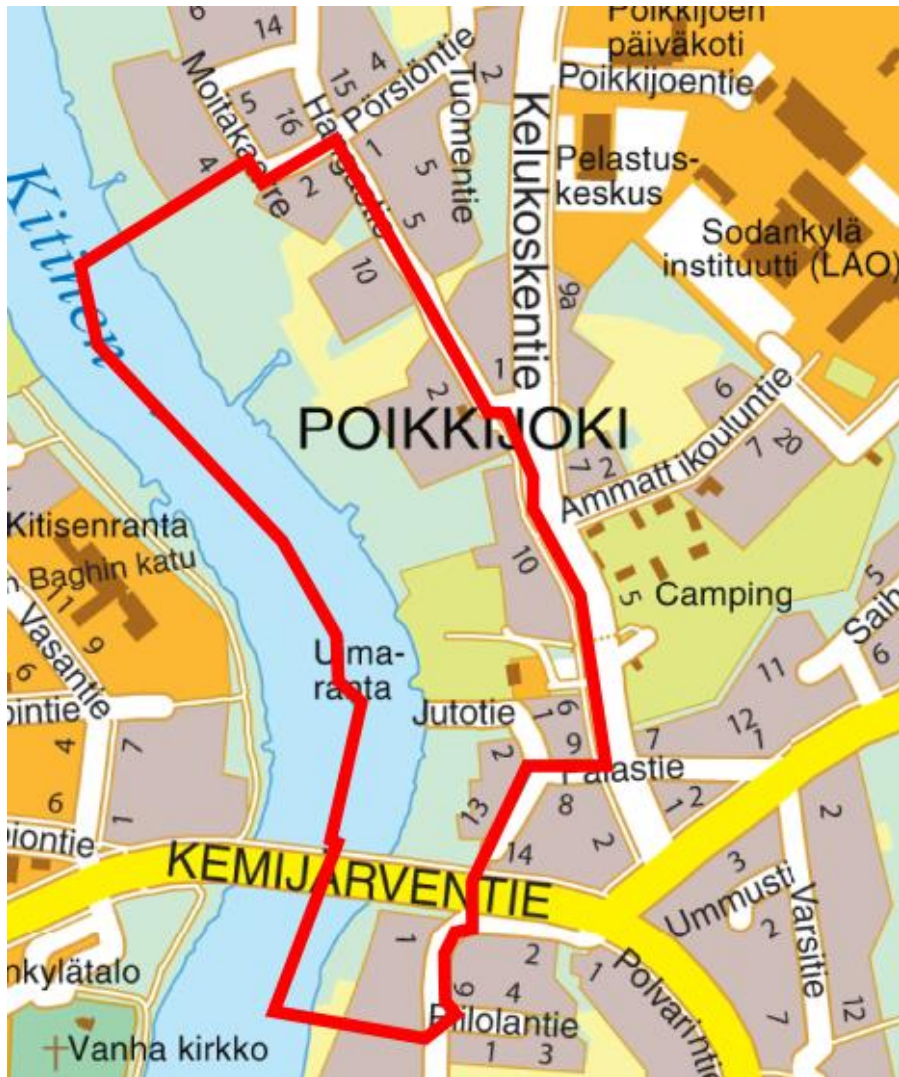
Poikkijoen päiväkoti
Poikkijoentie
14
Moitakaarre
5
16
15
4
Pörsiöntie
Tuomentie
2
Kelukoskentie
Pelastuskeskus
Sodankylä instituutti (LAO)
Kitinen
1
5
5
2
10
9a
1
2
POIKKIJOKI
6
Ammattikouluntie
7
20
7
2
Kitisenranta
Baghin katu
11
9
Vasantie
6
10
5
Camping
Saih
5
6
Umaranta
11
Jutotie
1
6
9
12
1
7
Palastie
1
2
4
7
2
13
8
2
6
1
14
KEMIJÄRVENTIE
3
Ummusti
2
Varsitie
1
2
1
Polvarintie
kylätalo
9
4
Pillolantie
12
7
Vanha kirkko
1
3